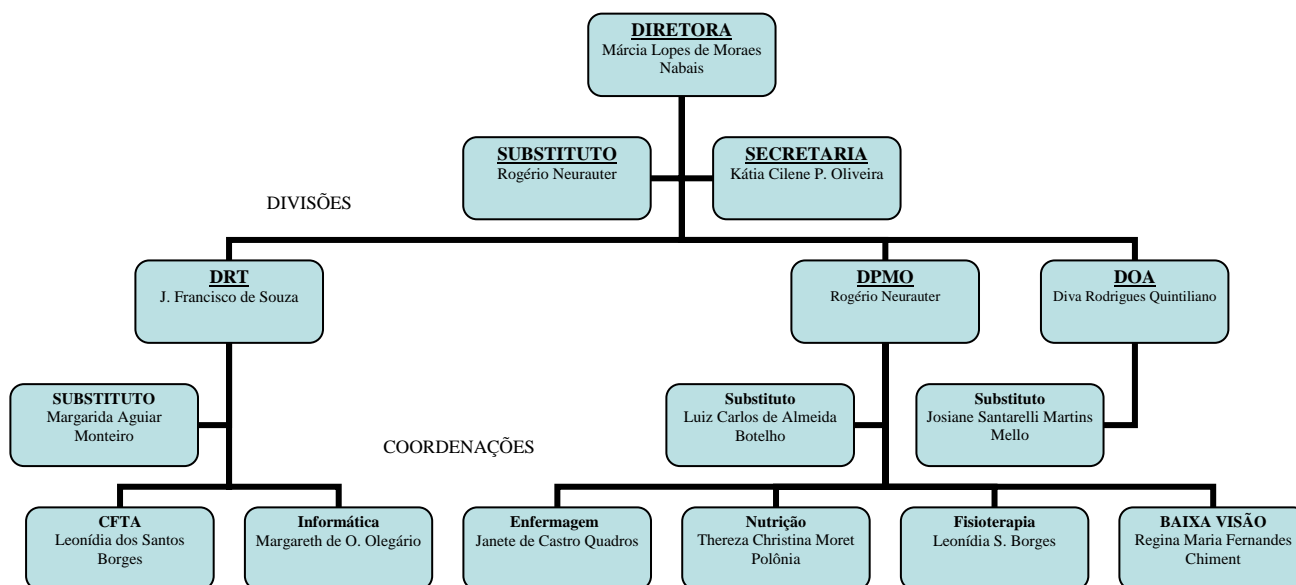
DIRETORA
Márcia Lopes de Moraes Nabais

SUBSTITUTO
Rogério Neurauter

SECRETARIA
Kátia Cilene P. Oliveira

DIVISÕES

DRT
J. Francisco de Souza

DPMO
Rogério Neurauter

DOA
Diva Rodrigues Quintiliano

SUBSTITUTO
Margarida Aguiar Monteiro

Substituto
Luiz Carlos de Almeida Botelho

Substituto
Josiane Santarelli Martins Mello

COORDENAÇÕES

CFTA
Leonídia dos Santos Borges

Informática
Margareth de O. Olegário

Enfermagem
Janete de Castro Quadros

Nutrição
Thereza Christina Moret Polônia

Fisioterapia
Leonídia S. Borges

BAIXA VISÃO
Regina Maria Fernandes Chiment